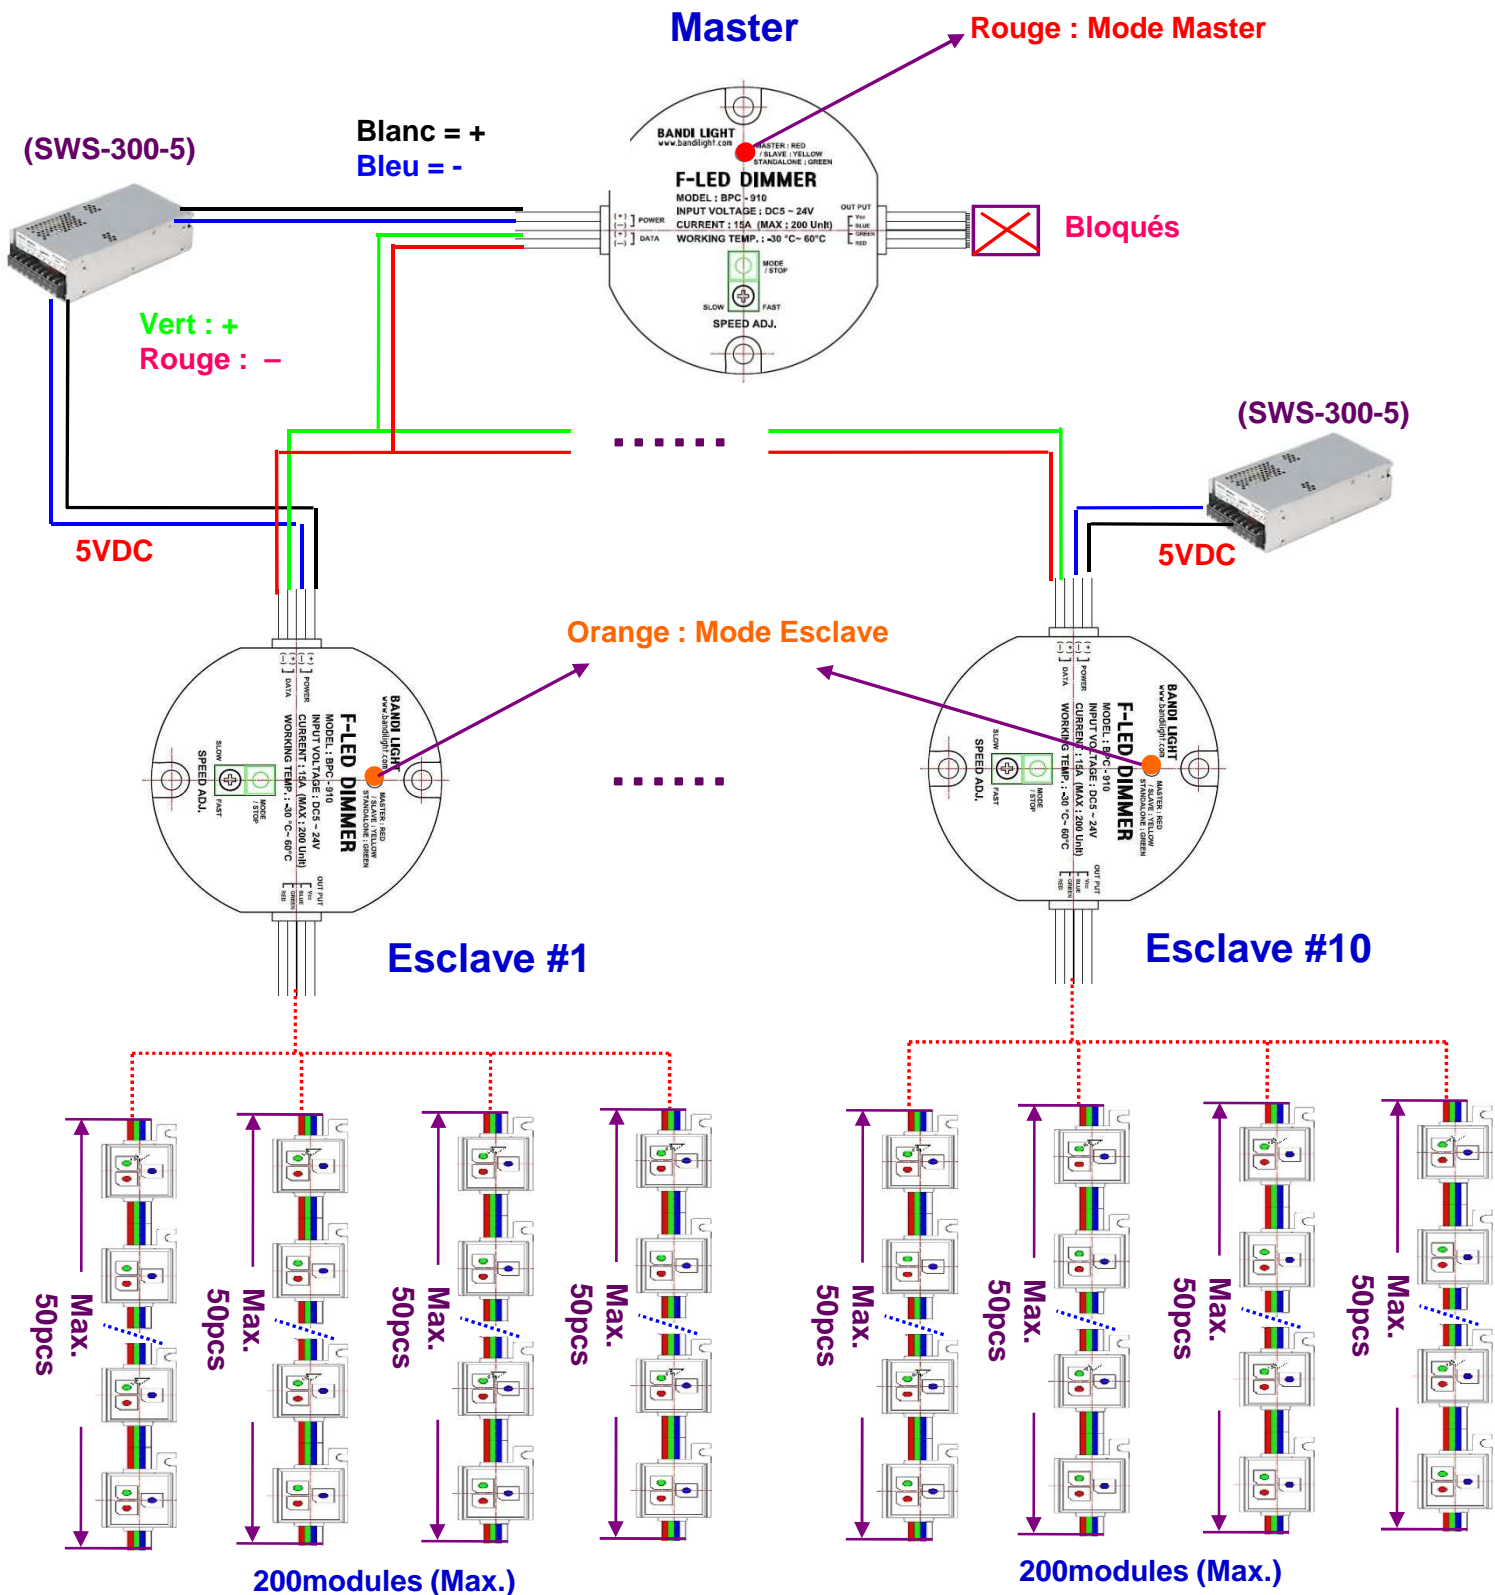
Master

Rouge : Mode Master

(SWS-300-5)

Blanc = +
Bleu = -

BANDI LIGHT
www.bandilight.com
MASTER : RED
/ SLAVE : YELLOW
STANDALONE : GREEN
F-LED DIMMER
MODEL : BPC - 910
INPUT VOLTAGE : DC5 ~ 24V
CURRENT : 15A (MAX : 200 Unit)
WORKING TEMP. : -30 °C~ 60°C
(+) (-) POWER
(+) (-) DATA
OUT PUT
Vcc
BLUE
GREEN
RED
MODE / STOP
SLOW
FAST
SPEED ADJ.

Bloqués

Vert : +
Rouge : –

(SWS-300-5)

5VDC

5VDC

Orange : Mode Esclave

Esclave #1

Esclave #10

Max. 50pcs

Max. 50pcs

Max. 50pcs

Max. 50pcs

Max. 50pcs

Max. 50pcs

Max. 50pcs

Max. 50pcs

200modules (Max.)

200modules (Max.)